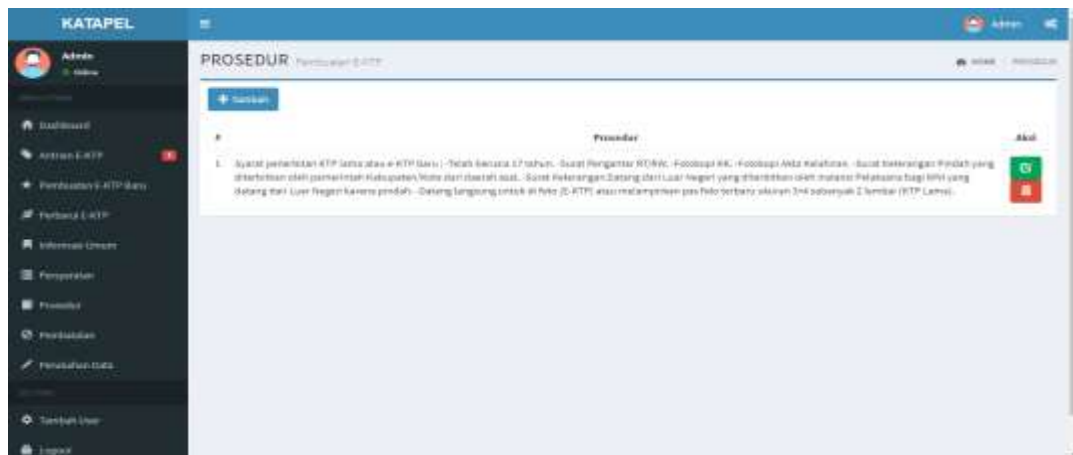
KATAPEL

Admin

Admin
Online

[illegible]

Dashboard

Antrian E-KTP

Pembuatan E-KTP Baru

Perbarui E-KTP

Informasi Umum

Persyaratan

Prosedur

Pembatalan

Perubahan Data

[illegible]

Tambah User

Logout

PROSEDUR Pembuatan E-KTP

Home / Prosedur

+ Tambah

| # | Prosedur | Aksi |
|---|---|---|
| 1 | Syarat pembuatan KTP lama atau e-KTP baru : -Telah berusia 17 tahun. -Surat Pengantar RT/RW. -Fotokopi KK. -Fotokopi Akta Kelahiran. -Surat Keterangan Pindah yang diterbitkan oleh pemerintah Kabupaten/Kota dari daerah asal. -Surat Keterangan Datang dari Luar Negeri yang diterbitkan oleh Instansi Pelaksana bagi WNI yang datang dari Luar Negeri karena pindah. -Datang langsung untuk di foto (E-KTP) atau melampirkan pas foto terbaru ukuran 3x4 sebanyak 2 lembar (KTP Lama). | |